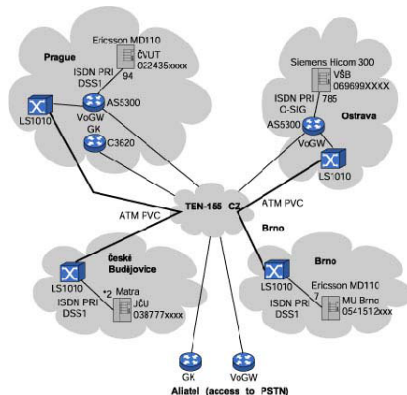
Prague
Ericsson MD110
ČVUT
02435xxxx
ISDN PRI
DSS1
94
AS5300
LS1010
VoGW
GK
C3620

Siemens Hicom 300
VŠB
069699XXXX
ISDN PRI
C-SIG
785
AS5300
Ostrava
VoGW
LS1010

TEN-155
CZ
ATM PVC
ATM PVC
Brno

České Budějovice
*2
Matra
LS1010
ISDN PRI
DSS1
JČU
038777xxxx

Brno
Ericsson MD110
LS1010
7
ISDN PRI
DSS1
MU Brno
0541512xxx

GK
VoGW
Alatel (access to PSTN)